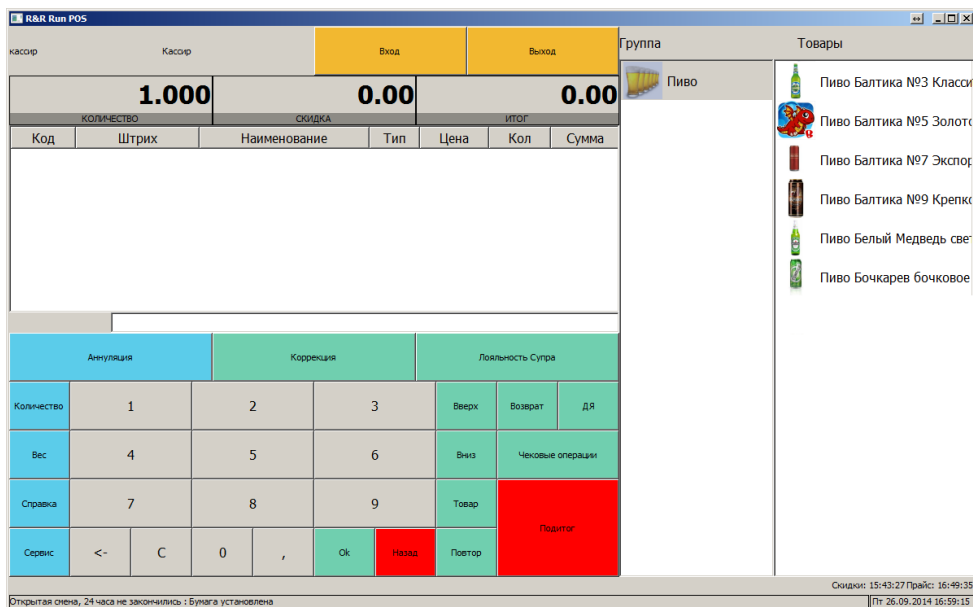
R&R Run POS

кассир Кассир Вход Выход

1.000
КОЛИЧЕСТВО

0.00
СКИДКА

0.00
ИТОГ

| Код | Штрих | Наименование | Тип | Цена | Кол | Сумма |
|---|---|---|---|---|---|---|

Аннуляция
Коррекция
Лояльность Супра

Количество
1
2
3
Вверх
Возврат
ДЯ

Вес
4
5
6
Вниз
Чековые операции

Справка
7
8
9
Товар
Подитог

Сервис
<-
C
0
,
Ok
Назад
Повтор

Группа
Пиво

Товары
Пиво Балтика №3 Класси
Пиво Балтика №5 Золото
Пиво Балтика №7 Экспор
Пиво Балтика №9 Крепко
Пиво Белый Медведь свет
Пиво Бочкарев бочковое

Скидки: 15:43:27 Прайс: 16:49:35
Открытая смена, 24 часа не закончились : Бумага установлена
Пт 26.09.2014 16:59:15